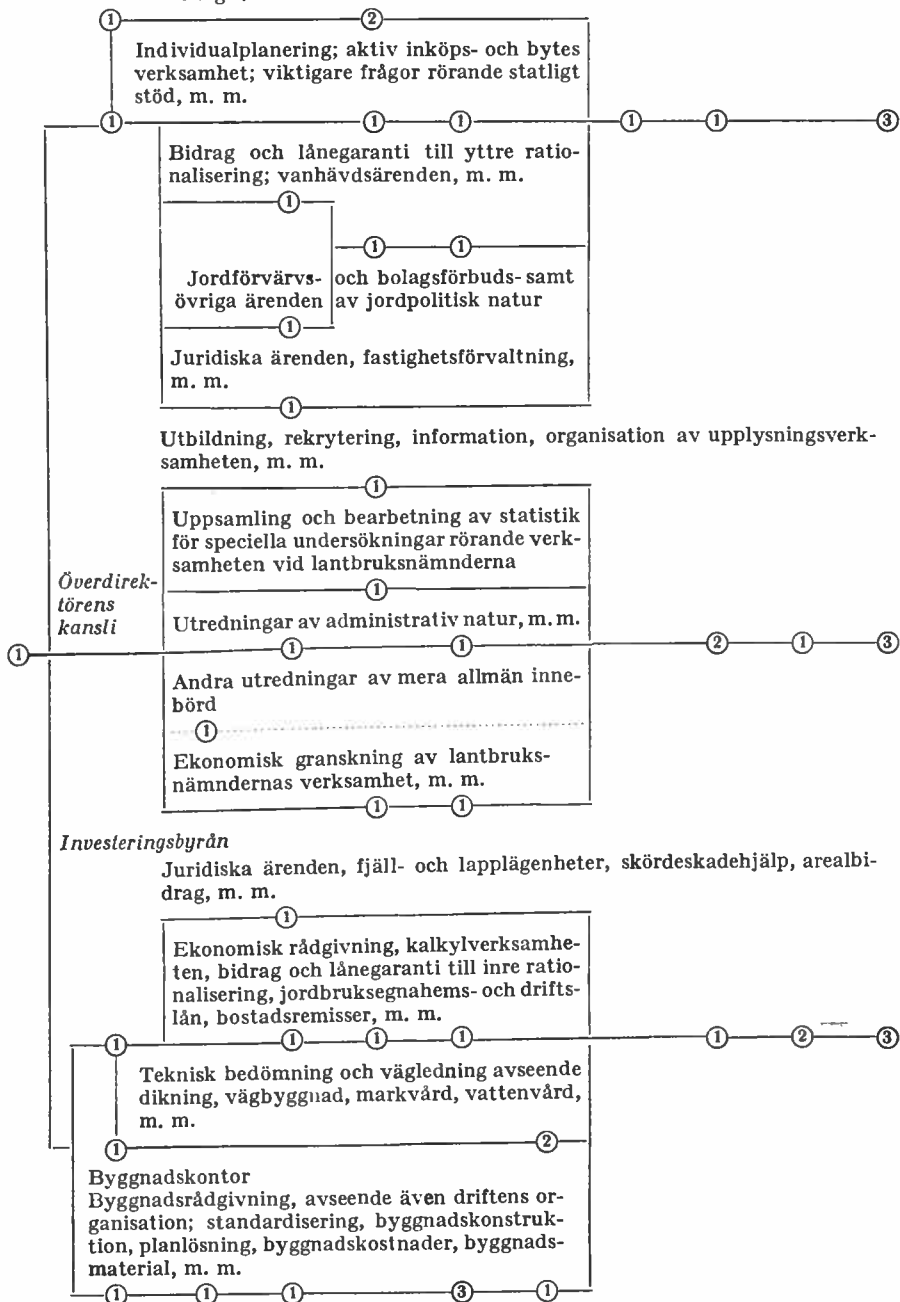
①
②
Individualplanering; aktiv inköps- och bytes verksamhet; viktigare frågor rörande statligt stöd, m. m.
① ① ① ① ① ③
Bidrag och lånegaranti till yttre rationalisering; vanhävdsärenden, m. m.
①
① ①
Jordförvärvs- och bolagsförbuds- samt övriga ärenden av jordpolitisk natur
①
Juridiska ärenden, fastighetsförvaltning, m. m.
①
Utbildning, rekrytering, information, organisation av upplysningsverksamheten, m. m.
①
Uppsamling och bearbetning av statistik för speciella undersökningar rörande verksamheten vid lantbruksnämnderna
Överdirektörens kansli
①
Utredningar av administrativ natur, m. m.
① ① ① ② ① ③
Andra utredningar av mera allmän innebörd
①
Ekonomisk granskning av lantbruksnämndernas verksamhet, m. m.
① ①
Investeringsbyrån
Juridiska ärenden, fjäll- och lapplägenheter, skördeskadehjälp, arealbidrag, m. m.
①
Ekonomisk rådgivning, kalkylverksamheten, bidrag och lånegaranti till inre rationalisering, jordbruksegnahems- och driftslån, bostadsremisser, m. m.
① ① ① ① ① ② ③
Teknisk bedömning och vägledning avseende dikning, vägbyggnad, markvård, vattenvård, m. m.
① ②
Byggnadskontor
Byggnadsrådgivning, avseende även driftens organisation; standardisering, byggnadskonstruktion, planlösning, byggnadskostnader, byggnadsmaterial, m. m.
① ① ① ③ ①